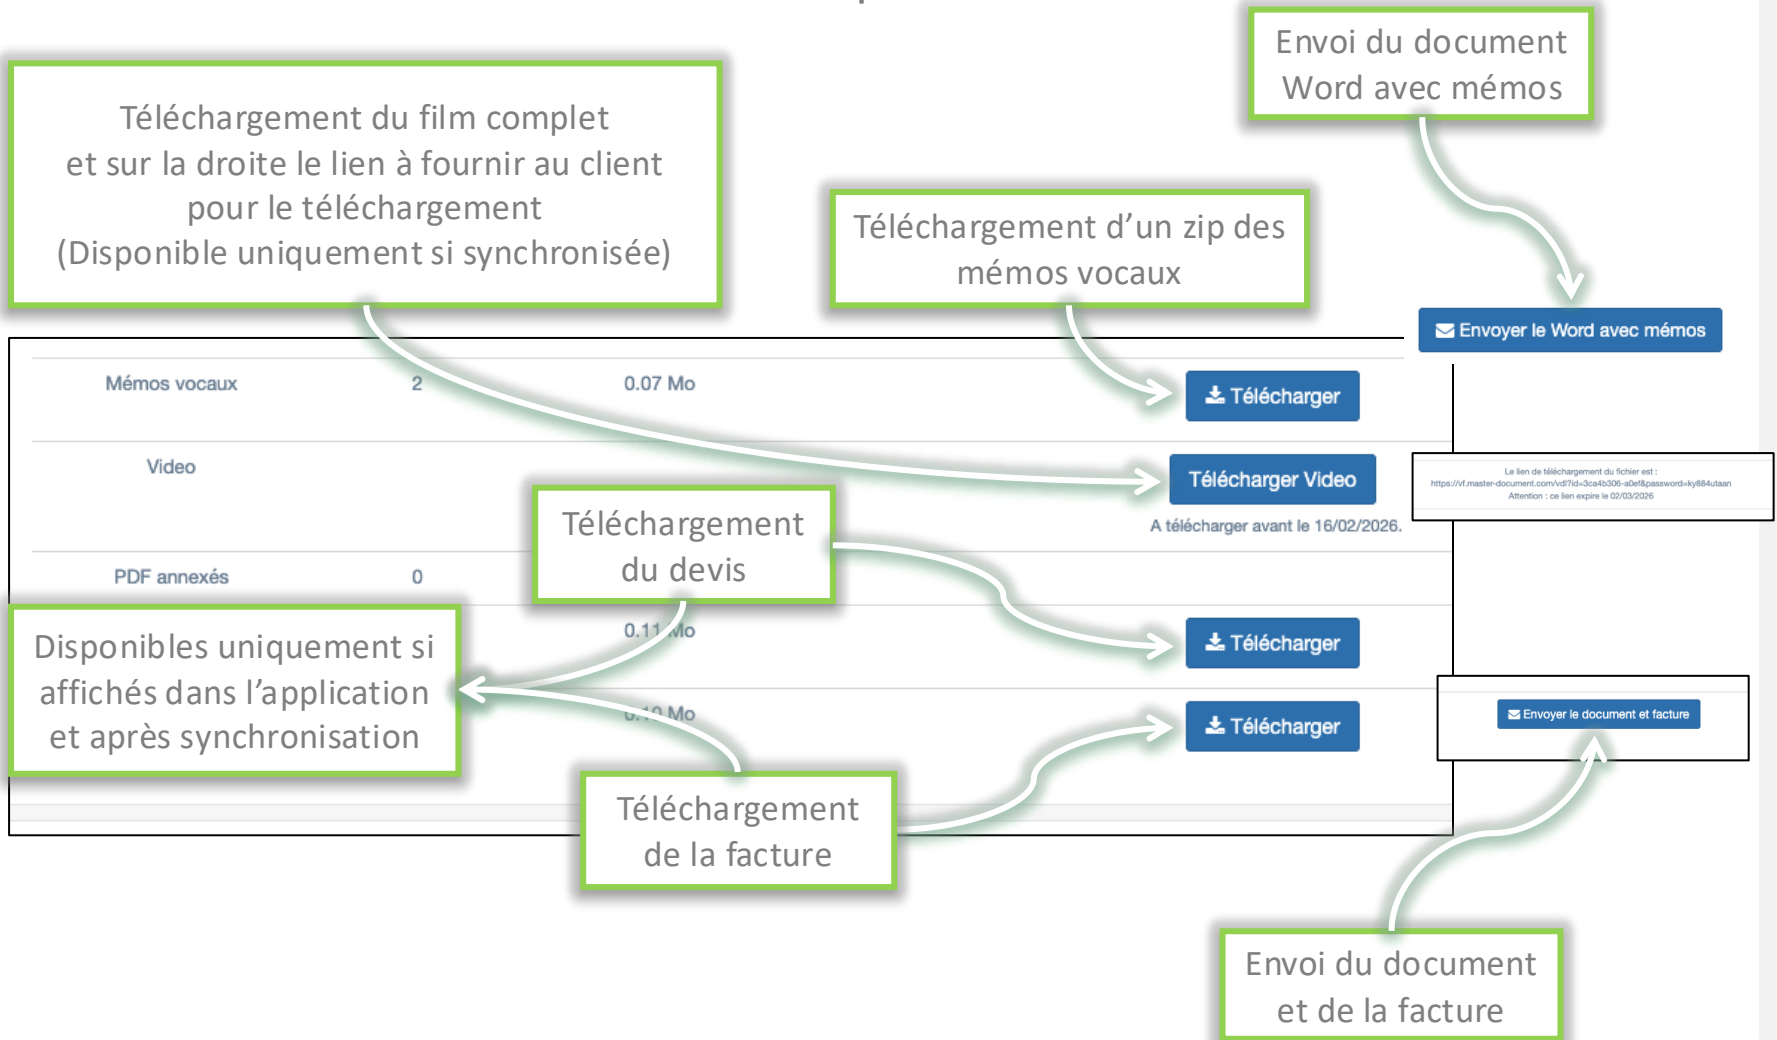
Envoi du document Word avec mémos

Téléchargement du film complet et sur la droite le lien à fournir au client pour le téléchargement (Disponible uniquement si synchronisée)

Téléchargement d'un zip des mémos vocaux

Envoyer le Word avec mémos

| Mémos vocaux | 2 | 0.07 Mo | Télécharger |
|---|---|---|---|
| Video | | | Télécharger Video |
| | | | A télécharger avant le 16/02/2026. |
| PDF annexés | 0 | | |
| | | 0.11 Mo | Télécharger |
| | | 0.10 Mo | Télécharger |

Le lien de téléchargement du fichier est : https://vf.master-document.com/vdl?id=3ca4b306-a0ef&password=ky884utaan Attention : ce lien expire le 02/03/2026

Téléchargement du devis

Disponibles uniquement si affichés dans l'application et après synchronisation

Envoyer le document et facture

Téléchargement de la facture

Envoi du document et de la facture